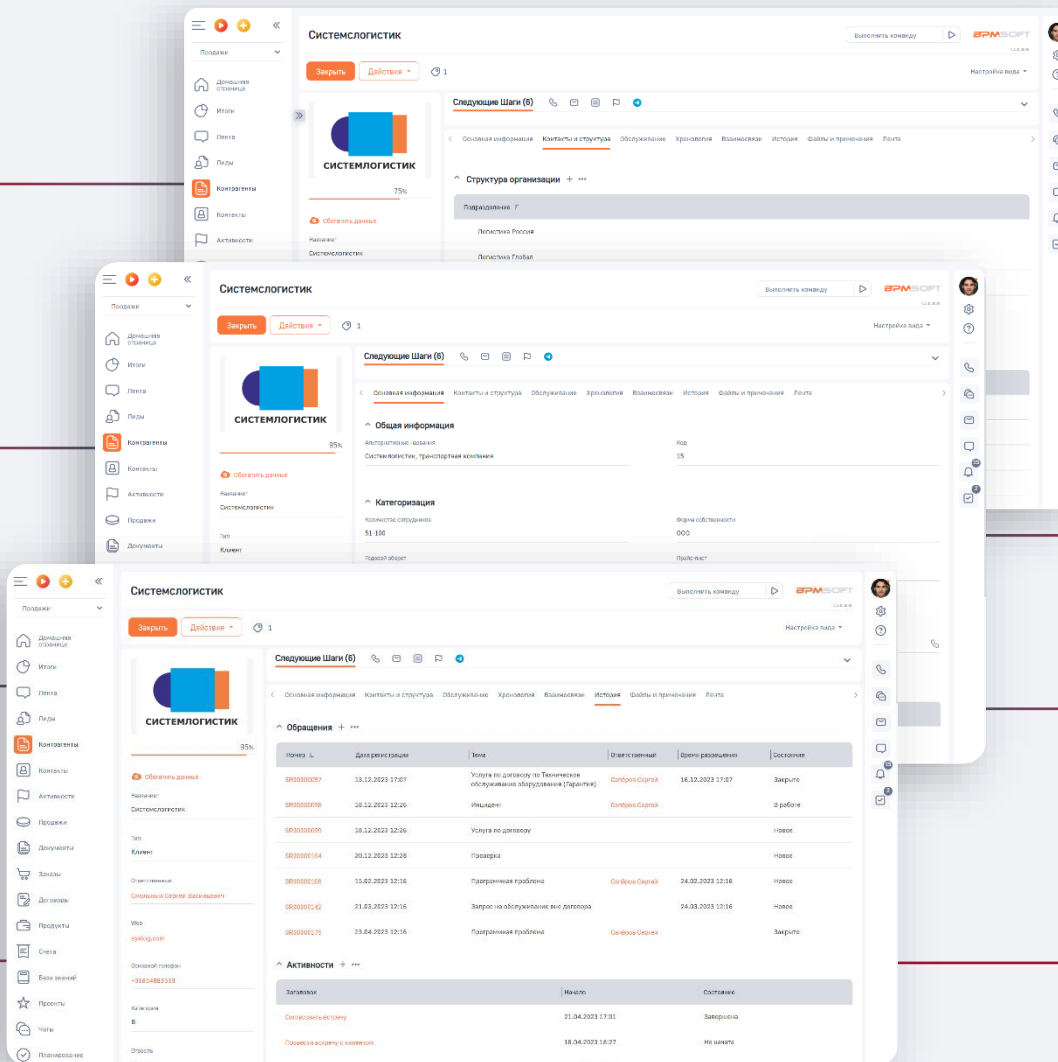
Продажи
Домашняя страница
Итоги
Лента
Лиды
Контрагенты
Контакты
Активности

Систем­слогистик
Выполнить команду
BPMSOFT
Закрыть
Действия
1
Настройка вида
СИСТЕМЛОГИСТИК
75%
Обогатить данные
Название*
Системлогистик
Следующие Шаги (6)
Основная информация
Контакты и структура
Обслуживание
Хронология
Взаимосвязи
История
Файлы и примечания
Лента
Структура организации
Подразделение
Логистика Россия
Логистика Глобал

Продажи
Домашняя страница
Итоги
Лента
Лиды
Контрагенты
Контакты
Активности
Продажи
Документы

Системлогистик
Выполнить команду
BPMSOFT
Закрыть
Действия
1
Настройка вида
СИСТЕМЛОГИСТИК
85%
Обогатить данные
Название*
Системлогистик
Тип
Клиент
Следующие Шаги (6)
Основная информация
Контакты и структура
Обслуживание
Хронология
Взаимосвязи
История
Файлы и примечания
Лента
Общая информация
Альтернативные названия
Системлогистик, транспортная компания
Код
15
Категоризация
Количество сотрудников
51-100
Форма собственности
ООО
Годовой оборот
Прайс-лист

Продажи
Домашняя страница
Итоги
Лента
Лиды
Контрагенты
Контакты
Активности
Продажи
Документы
Заказы
Договоры
Продукты
Счета
База знаний
Проекты
Чаты
Планирование

Системлогистик
Выполнить команду
BPMSOFT
Закрыть
Действия
1
Настройка вида
СИСТЕМЛОГИСТИК
85%
Обогатить данные
Название*
Системлогистик
Тип
Клиент
Ответственный
Смольный Сергей Васильевич
Web
syslog.com
Основной телефон
+38834883339
Категория
B
Отрасль
Следующие Шаги (6)
Основная информация
Контакты и структура
Обслуживание
Хронология
Взаимосвязи
История
Файлы и примечания
Лента
Обращения

| Номер | Дата регистрации | Тема | Ответственный | Время разрешения | Состояние |
|---|---|---|---|---|---|
| SR00000097 | 13.12.2023 17:07 | Услуга по договору по Техническое обслуживание оборудования (Гарантия) | Соболев Сергей | 16.12.2023 17:07 | Закрыто |
| SR00000098 | 18.12.2023 12:26 | Инцидент | Соболев Сергей | | В работе |
| SR00000099 | 18.12.2023 12:26 | Услуга по договору | | | Новое |
| SR00000104 | 20.12.2023 12:28 | Проверка | | | Новое |
| SR00000105 | 10.02.2023 12:16 | Программная проблема | Соболев Сергей | 24.02.2023 12:16 | Новое |
| SR00000142 | 21.03.2023 12:16 | Запрос на обслуживание вне договора | | 24.03.2023 12:16 | Новое |
| SR00000175 | 23.04.2023 12:16 | Программная проблема | Соболев Сергей | | Закрыто |

Активности

| Заголовок | Начало | Состояние |
|---|---|---|
| Согласовать встречу | 21.04.2023 17:01 | Завершена |
| Провести встречу с клиентом | 18.04.2023 18:07 | Не начата |